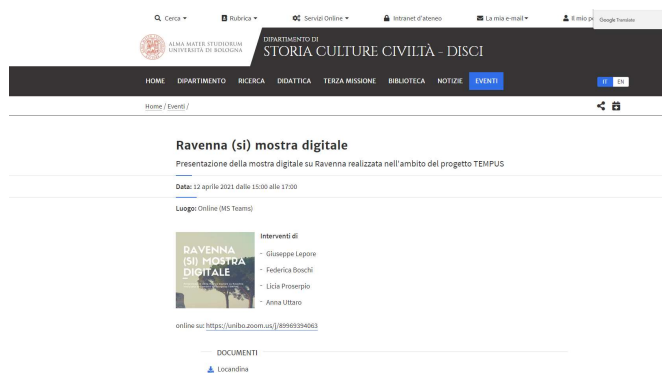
Cerca ▾ Rubrica ▾ Servizi Online ▾ Intranet d'ateneo La mia e-mail ▾ Il mio p Google Translate

ALMA MATER STUDIORUM UNIVERSITÀ DI BOLOGNA

DIPARTIMENTO DI
STORIA CULTURE CIVILTÀ - DISCI

HOME DIPARTIMENTO RICERCA DIDATTICA TERZA MISSIONE BIBLIOTECA NOTIZIE EVENTI IT EN

Home / Eventi /

Ravenna (si) mostra digitale

Presentazione della mostra digitale su Ravenna realizzata nell'ambito del progetto TEMPUS

Data: 12 aprile 2021 dalle 15:00 alle 17:00

Luogo: Online (MS Teams)

RAVENNA (SI) MOSTRA DIGITALE

Interventi di

- Giuseppe Lepore
- Federica Boschi
- Licia Proserpio
- Anna Uttaro

online su: https://unibo.zoom.us/j/89969394063

DOCUMENTI

Locandina